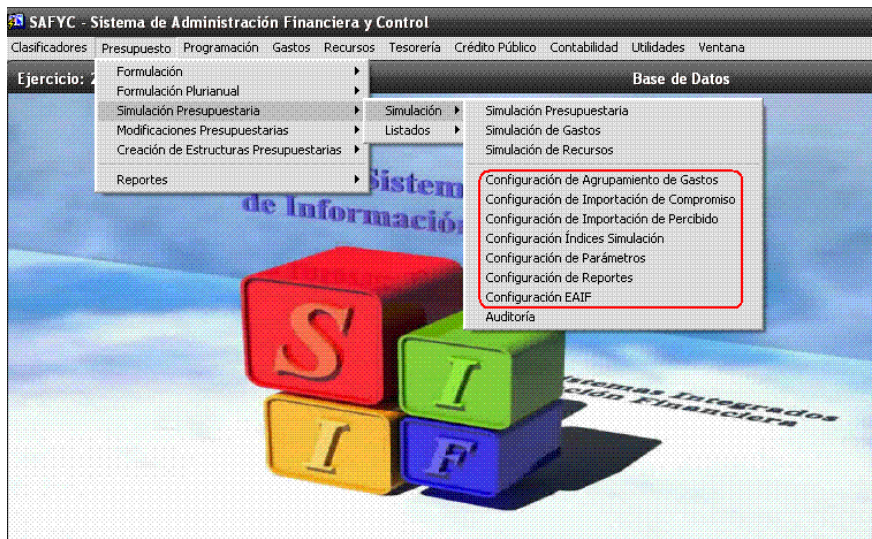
SAFYC - Sistema de Administración Financiera y Control

Clasificadores Presupuesto Programación Gastos Recursos Tesorería Crédito Público Contabilidad Utilidades Ventana

Ejercicio: 2

Base de Datos

Formulación
Formulación Plurianual
Simulación Presupuestaria
Modificaciones Presupuestarias
Creación de Estructuras Presupuestarias
Reportes

Simulación
Listados

Simulación Presupuestaria
Simulación de Gastos
Simulación de Recursos
Configuración de Agrupamiento de Gastos
Configuración de Importación de Compromiso
Configuración de Importación de Percibido
Configuración Índices Simulación
Configuración de Parámetros
Configuración de Reportes
Configuración EAIF
Auditoría

Sistem
de Informació

S I I F

istemas Integrados
ción Financiera